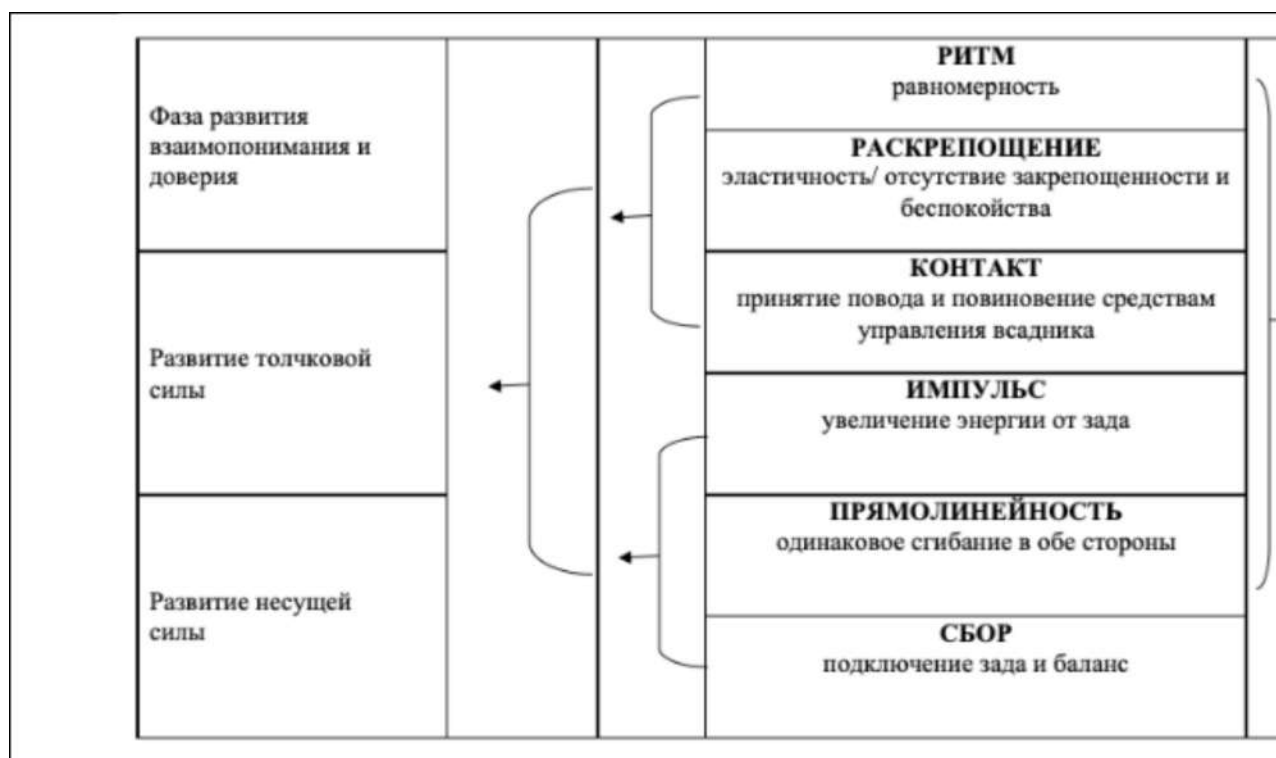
Фаза развития взаимопонимания и доверия

Развитие толчковой силы

Развитие несущей силы

**РИТМ**
равномерность

**РАСКРЕПОЩЕНИЕ**
эластичность/ отсутствие закрепощенности и беспокойства

**КОНТАКТ**
принятие повода и повиновение средствам управления всадника

**ИМПУЛЬС**
увеличение энергии от зада

**ПРЯМОЛИНЕЙНОСТЬ**
одинаковое сгибание в обе стороны

**СБОР**
подключение зада и баланс